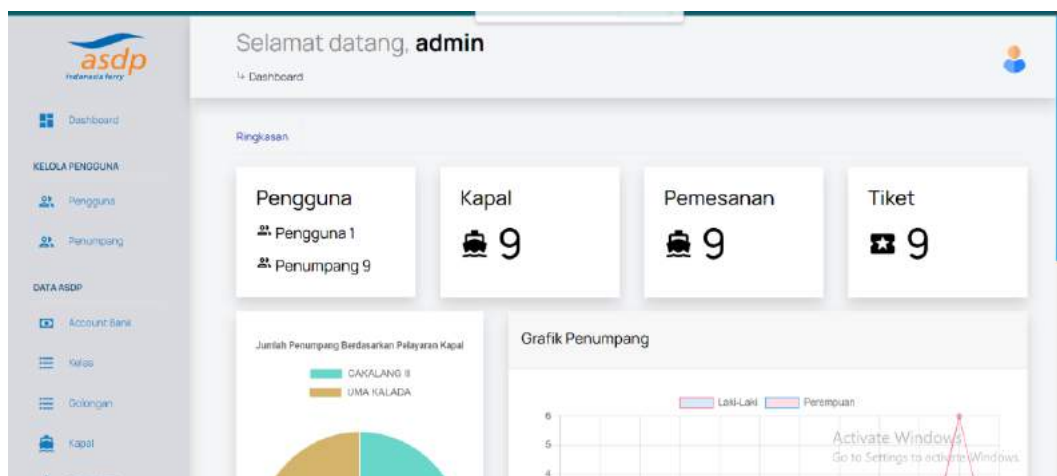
asdp
Indonesia ferry

Dashboard

KELOLA PENGGUNA

Pengguna

Penumpang

DATA ASDP

Account Bank

Kelas

Golongan

Kapal

Selamat datang, **admin**

↳ Dashboard

Ringkasan

Pengguna
Pengguna 1
Penumpang 9

Kapal
9

Pemesanan
9

Tiket
9

Jumlah Penumpang Berdasarkan Pelayaran Kapal
CAKALANG II
UMA KALADA

Grafik Penumpang
Laki-Laki
Perempuan
6
5
4

Activate Windows
Go to Settings to activate Windows.